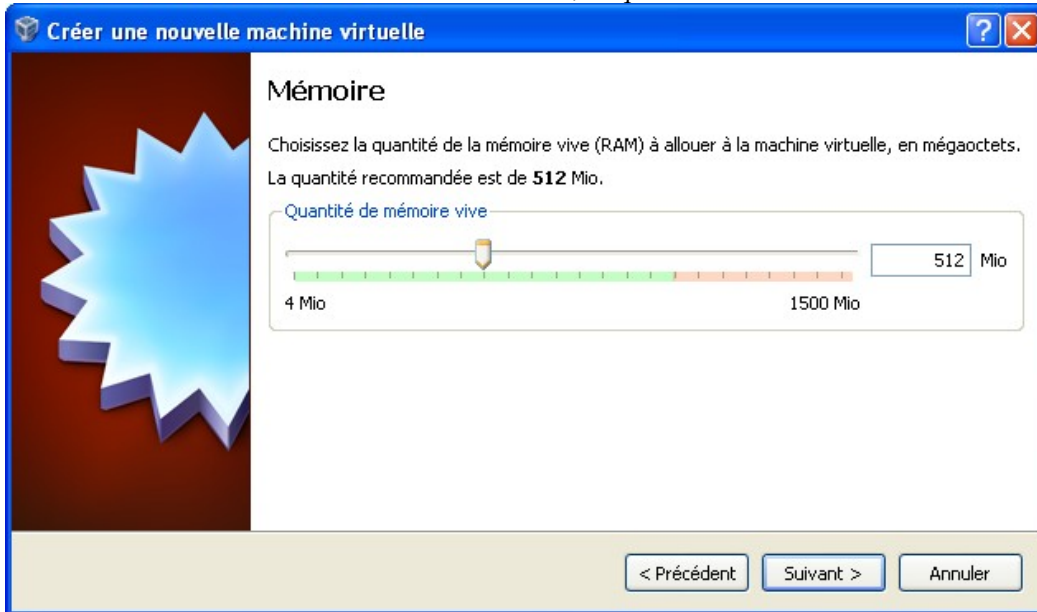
Créer une nouvelle machine virtuelle

Mémoire

Choisissez la quantité de la mémoire vive (RAM) à allouer à la machine virtuelle, en mégaoctets.

La quantité recommandée est de **512** Mio.

Quantité de mémoire vive

512 Mio

4 Mio

1500 Mio

< Précédent

Suivant >

Annuler